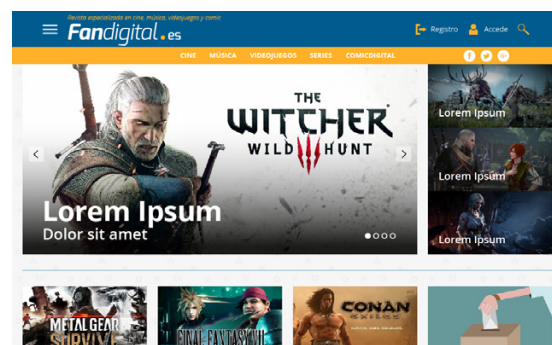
Revista especializada en cine, música, videojuegos y comic
Fandigital.es
Registro
Accede
CINE MÚSICA VIDEOJUEGOS SERIES COMICDIGITAL
THE WITCHER WILD HUNT
Lorem Ipsum
Dolor sit amet
Lorem Ipsum
Lorem Ipsum
Lorem Ipsum
METAL GEAR SURVIVE
FINAL FANTASY VII
CONAN EXILES